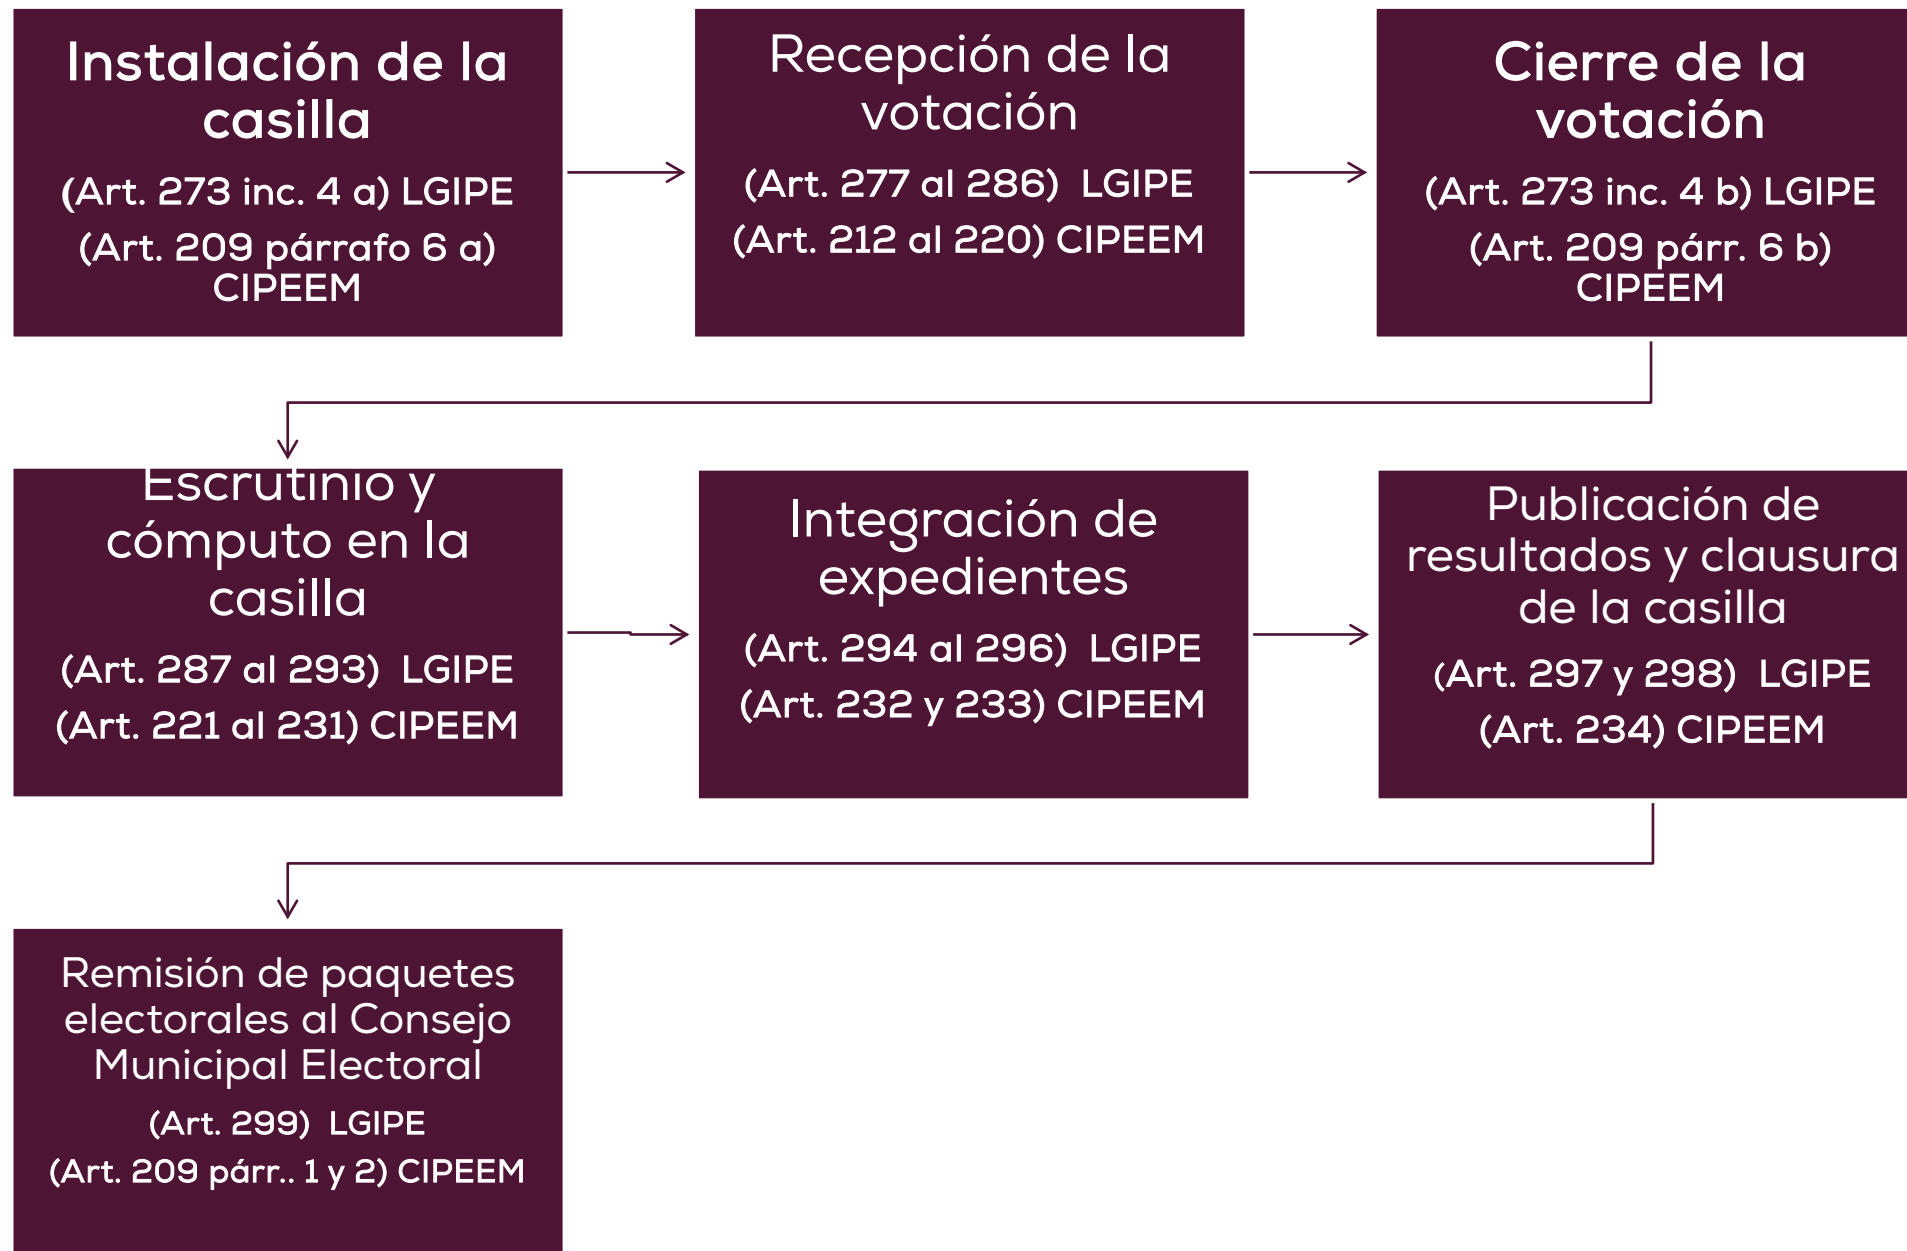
Instalación de la casilla
(Art. 273 inc. 4 a) LGIPE
(Art. 209 párrafo 6 a) CIPEEM

Recepción de la votación
(Art. 277 al 286) LGIPE
(Art. 212 al 220) CIPEEM

Cierre de la votación
(Art. 273 inc. 4 b) LGIPE
(Art. 209 párr. 6 b) CIPEEM

Escrutinio y cómputo en la casilla
(Art. 287 al 293) LGIPE
(Art. 221 al 231) CIPEEM

Integración de expedientes
(Art. 294 al 296) LGIPE
(Art. 232 y 233) CIPEEM

Publicación de resultados y clausura de la casilla
(Art. 297 y 298) LGIPE
(Art. 234) CIPEEM

Remisión de paquetes electorales al Consejo Municipal Electoral
(Art. 299) LGIPE
(Art. 209 párr.. 1 y 2) CIPEEM